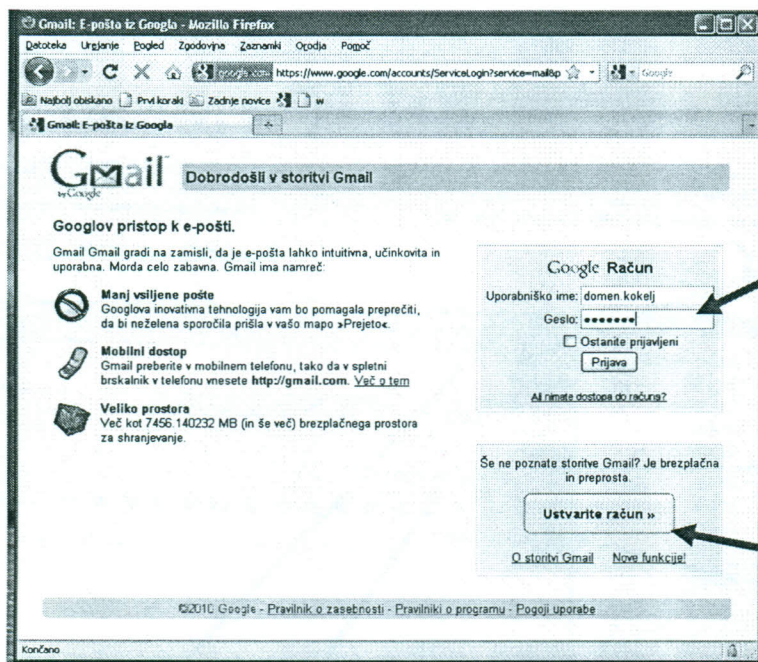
Gmail: E-pošta iz Googla - Mozilla Firefox

Datoteka Urejanje Pogled Zgodovina Zaznamki Orodja Pomoč

google.com https://www.google.com/accounts/ServiceLogin?service=mail&p Google

Najbolj obiskano Prvi koraki Zadnje novice w

Gmail: E-pošta iz Googla +

Gmail by Google

Dobrodošli v storitvi Gmail

Googlov pristop k e-pošti.

Gmail Gmail gradi na zamisli, da je e-pošta lahko intuitivna, učinkovita in uporabna. Morda celo zabavna. Gmail ima namreč:

Manj vsiljene pošte
Googlova inovativna tehnologija vam bo pomagala preprečiti, da bi neželena sporočila prišla v vašo mapo »Prejeto«.

Mobilni dostop
Gmail preberite v mobilnem telefonu, tako da v spletni brskalnik v telefonu vnesete http://gmail.com. Več o tem

Veliko prostora
Več kot 7456.140232 MB (in še več) brezplačnega prostora za shranjevanje.

Google Račun

Uporabniško ime: domen kokelj

Geslo: ••••••••

Ostanite prijavljeni

Prijava

Ali nimate dostopa do računa?

Še ne poznate storitve Gmail? Je brezplačna in preprosta.

Ustvarite račun »

O storitvi Gmail Nove funkcije!

©2010 Google - Pravilnik o zasebnosti - Pravilniki o programu - Pogoji uporabe

Končano